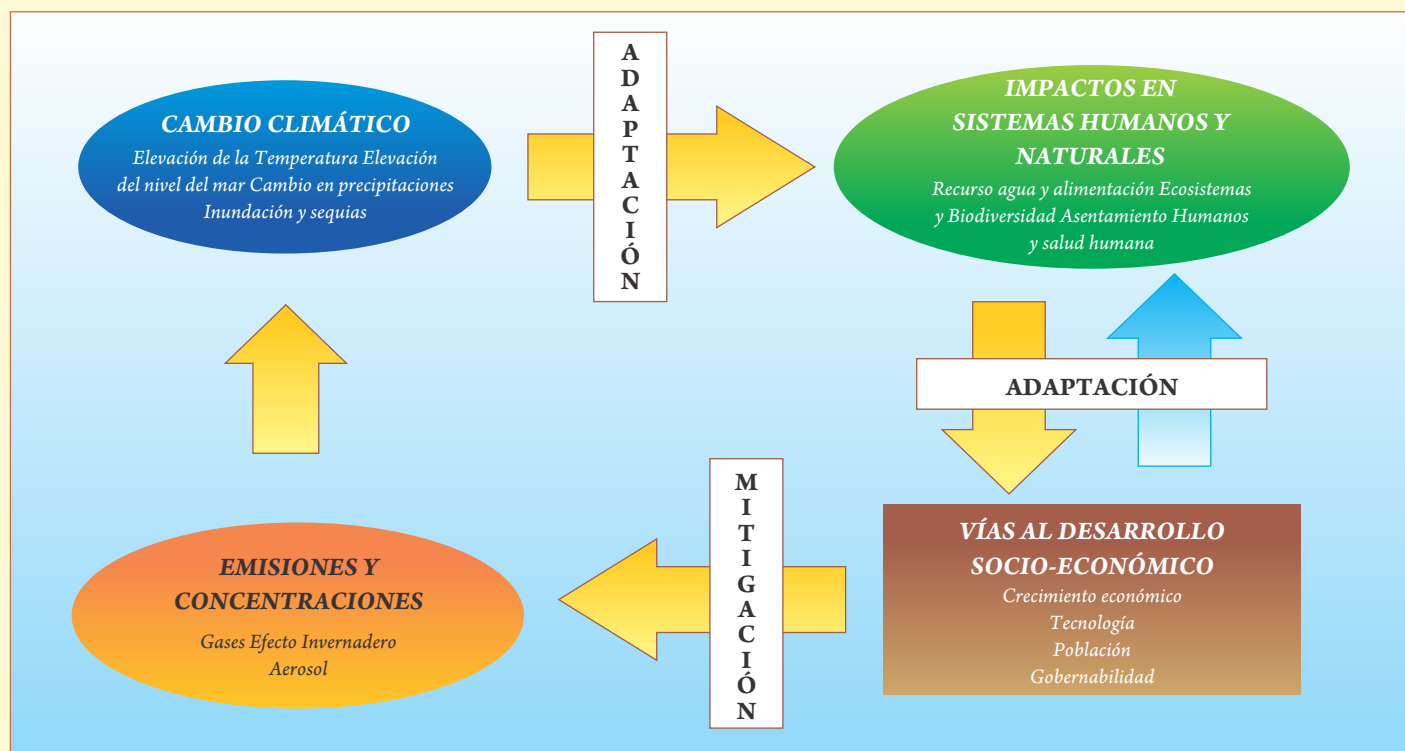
CAMBIO CLIMÁTICO
Elevación de la Temperatura Elevación del nivel del mar Cambio en precipitaciones Inundación y sequias

ADAPTACIÓN

IMPACTOS EN SISTEMAS HUMANOS Y NATURALES
Recurso agua y alimentación Ecosistemas y Biodiversidad Asentamiento Humanos y salud humana

ADAPTACIÓN

VÍAS AL DESARROLLO SOCIO-ECONÓMICO
Crecimiento económico
Tecnología
Población
Gobernabilidad

MITIGACIÓN

EMISIONES Y CONCENTRACIONES
Gases Efecto Invernadero
Aerosol